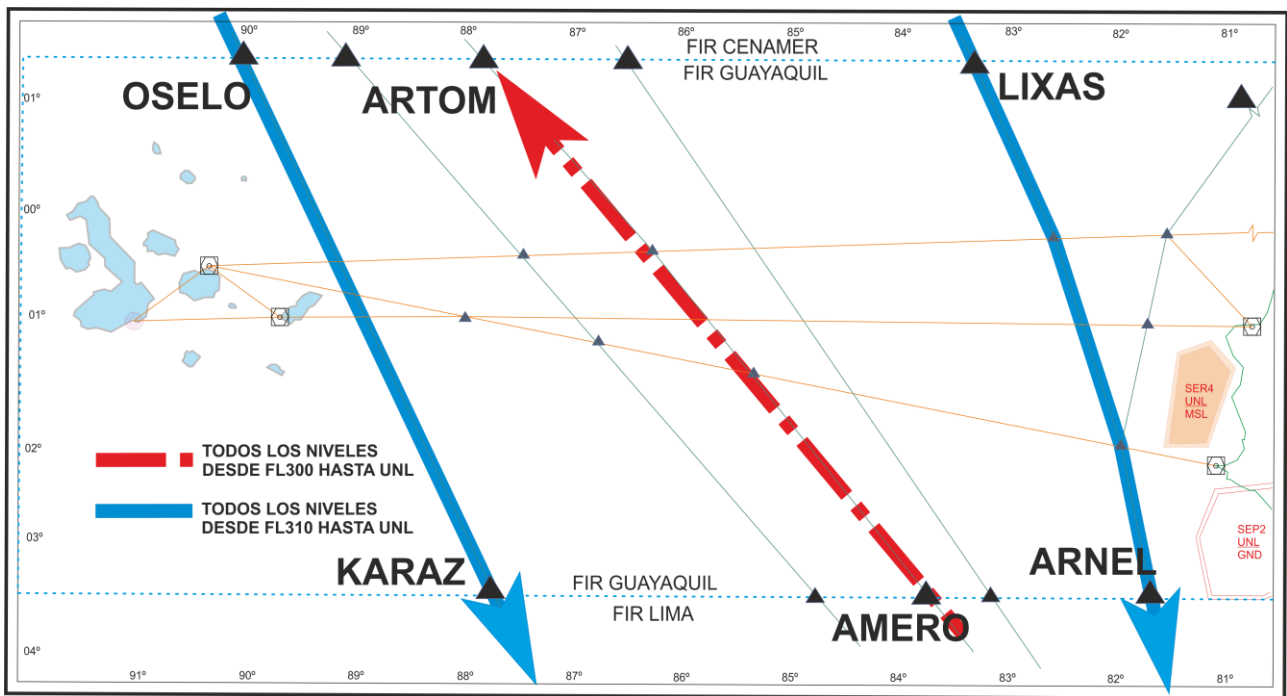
90° 89° 88° 87° 86° 85° 84° 83° 82° 81°

FIR CENAMER
FIR GUAYAQUIL

OSELO
ARTOM
LIXAS

01°
00°
01°
02°
03°
04°

SER4
UNL
MSL

TODOS LOS NIVELES
DESDE FL300 HASTA UNL

TODOS LOS NIVELES
DESDE FL310 HASTA UNL

SEP2
UNL
GND

KARAZ
ARNEL

FIR GUAYAQUIL
FIR LIMA

AMERO

91° 90° 89° 88° 87° 86° 85° 84° 83° 82° 81°